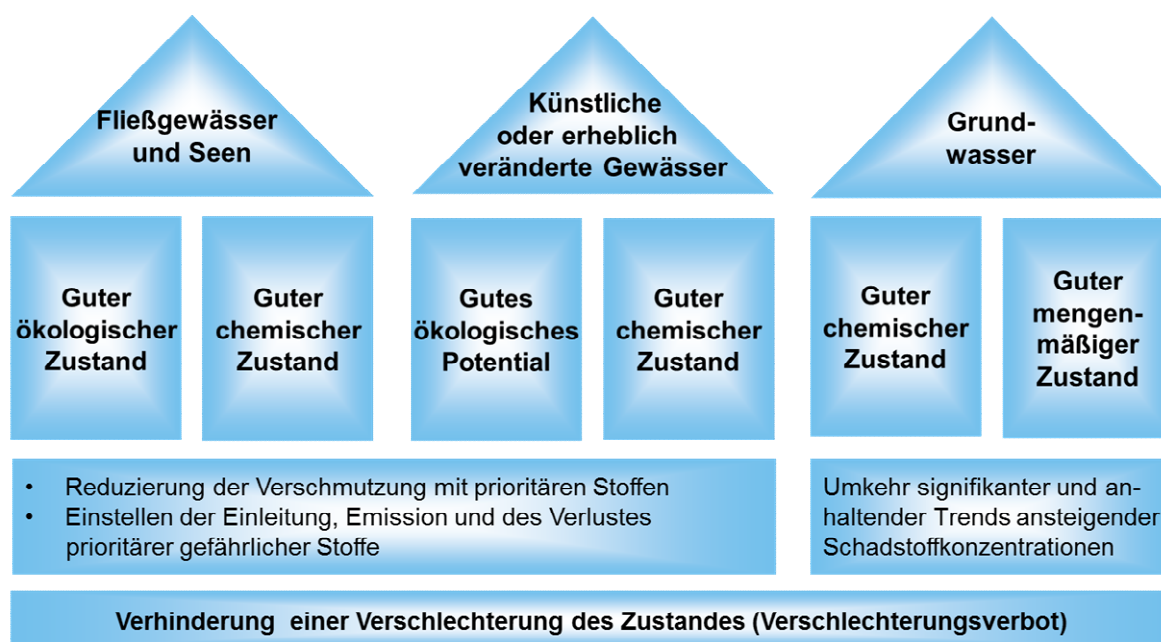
Fließgewässer und Seen

Künstliche oder erheblich veränderte Gewässer

Grundwasser

Guter ökologischer Zustand

Guter chemischer Zustand

Gutes ökologisches Potential

Guter chemischer Zustand

Guter chemischer Zustand

Guter mengenmäßiger Zustand

• Reduzierung der Verschmutzung mit prioritären Stoffen
• Einstellen der Einleitung, Emission und des Verlustes prioritärer gefährlicher Stoffe

Umkehr signifikanter und anhaltender Trends ansteigender Schadstoffkonzentrationen

Verhinderung einer Verschlechterung des Zustandes (Verschlechterungsverbot)